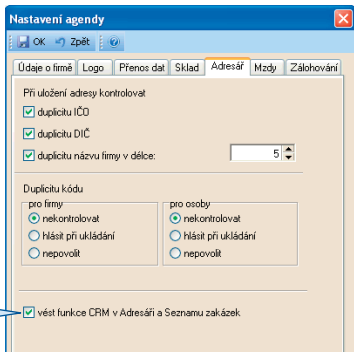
Nastavení agendy

OK Zpět

Údaje o firmě | Logo | Přenos dat | Sklad | Adresář | Mzdy | Zálohování

Při uložení adresy kontrolovat
duplicitu IČO
duplicitu DIČ
duplicitu názvu firmy v délce: 5

Duplicitu kódu
pro firmy
nekontrolovat
hlásit při ukládání
nepovolit
pro osoby
nekontrolovat
hlásit při ukládání
nepovolit

vést funkce CRM v Adresáři a Seznamu zakázek